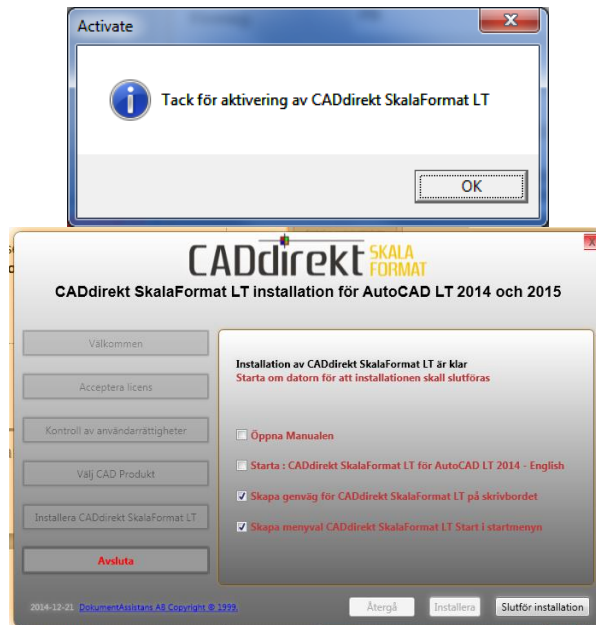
Activate

Tack för aktivering av CADdirekt SkalaFormat LT

OK

CADdirekt SKALA FORMAT

CADdirekt SkalaFormat LT installation för AutoCAD LT 2014 och 2015

Välkommen

Acceptera licens

Kontroll av användarrättigheter

Välj CAD Produkt

Installera CADdirekt SkalaFormat LT

Avsluta

Installation av CADdirekt SkalaFormat LT är klar
Starta om datorn för att installationen skall slutföras

Öppna Manualen

Starta : CADdirekt SkalaFormat LT för AutoCAD LT 2014 - English

Skapa genväg för CADdirekt SkalaFormat LT på skrivbordet

Skapa menyval CADdirekt SkalaFormat LT Start i startmenyn

2014-12-21 DokumentAssistans All Copyright © 1999.

Återgå

Installera

Slutför installation